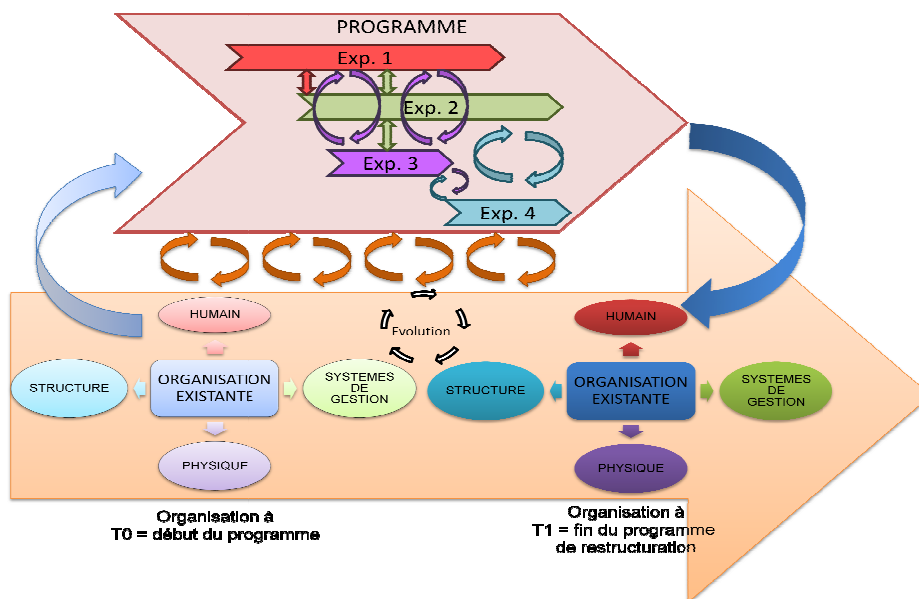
PROGRAMME

Exp. 1

Exp. 2

Exp. 3

Exp. 4

Evolution

HUMAIN

STRUCTURE

ORGANISATION EXISTANTE

SYSTEMES DE GESTION

PHYSIQUE

Organisation à T0 = début du programme

HUMAIN

STRUCTURE

ORGANISATION EXISTANTE

SYSTEMES DE GESTION

PHYSIQUE

Organisation à T1 = fin du programme de restructuration